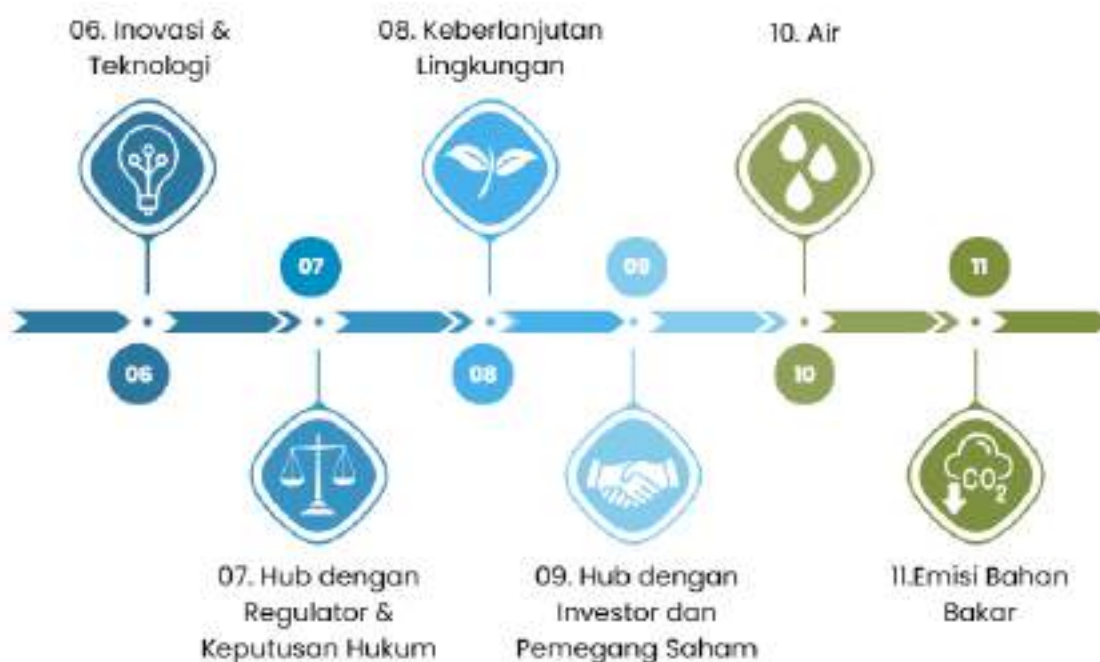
06. Inovasi & Teknologi

08. Keberlanjutan Lingkungan

10. Air

07

09

11

06

08

10

$CO_2$

07. Hub dengan Regulator & Keputusan Hukum

09. Hub dengan Investor dan Pemegang Saham

11.Emisi Bahan Bakar